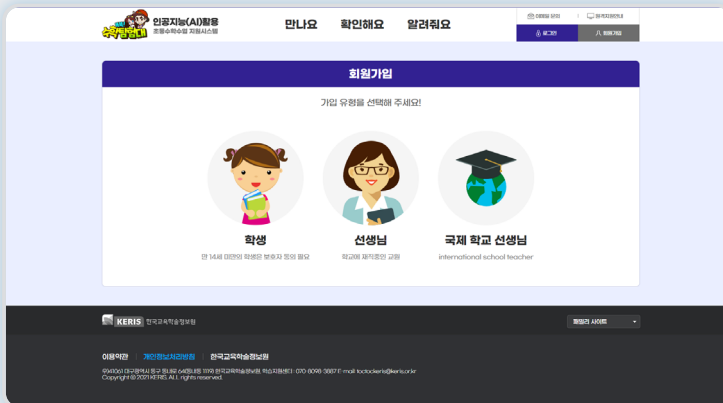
수학탐험대 인공지능(AI)활용 초등수학수업 지원시스템

만나요 확인해요 알려줘요

이용방법 알리 원격지원안내

로그인 회원가입

회원가입

가입 유형을 선택해 주세요!

학생
만 14세 미만의 학생은 보호자 동의 필요

선생님
학교에 재직중인 교원

국제 학교 선생님
international school teacher

KERIS 한국교육학술정보원

패밀리 사이트

이용약관 | 개인정보처리방침 | 한국교육학술정보원

(41061) 대구광역시 동구 동내로 64(동내동 1119) 한국교육학술정보원, 학습지원센터 : 070-8098-3887 E-mail: toctockeris@keris.or.kr
Copyright @ 2021 KERIS. ALL rights reserved.